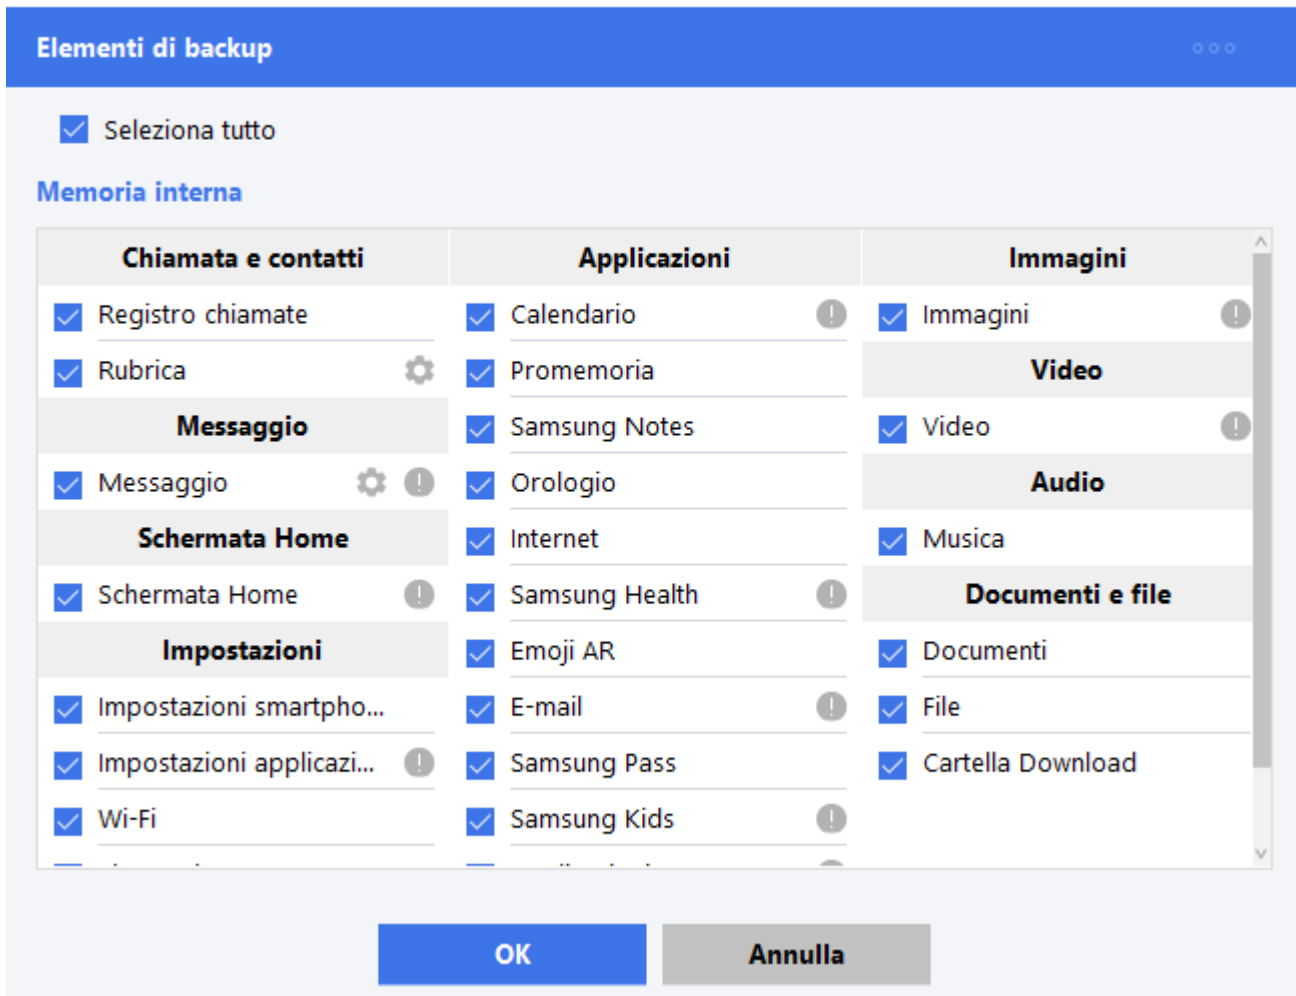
Elementi di backup

Seleziona tutto

Memoria interna

Chiamata e contatti
Registro chiamate
Rubrica
Messaggio
Messaggio
Schermata Home
Schermata Home
Impostazioni
Impostazioni smartpho...
Impostazioni applicazi...
Wi-Fi
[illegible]

Applicazioni
Calendario
Promemoria
Samsung Notes
Orologio
Internet
Samsung Health
Emoji AR
E-mail
Samsung Pass
Samsung Kids
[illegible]

Immagini
Immagini
Video
Video
Audio
Musica
Documenti e file
Documenti
File
Cartella Download

OK
Annulla